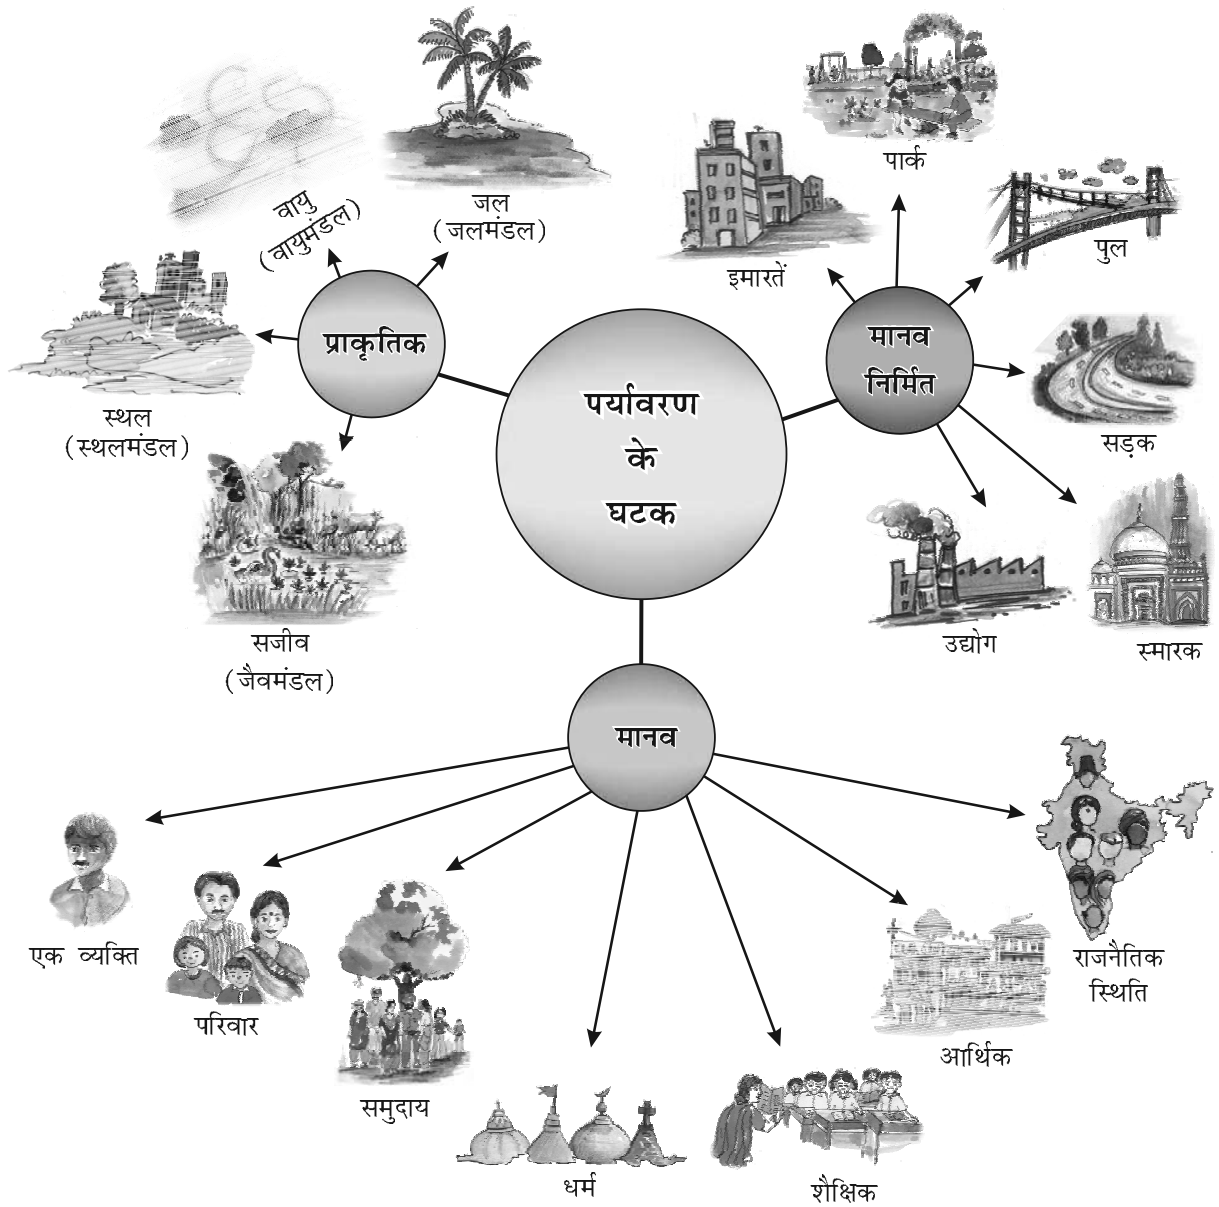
पर्यावरण के घटक

प्राकृतिक

वायु
(वायुमंडल)

जल
(जलमंडल)

स्थल
(स्थलमंडल)

सजीव
(जैवमंडल)

मानव निर्मित

इमारतें

पार्क

पुल

सड़क

उद्योग

स्मारक

मानव

एक व्यक्ति

परिवार

समुदाय

धर्म

शैक्षिक

आर्थिक

राजनैतिक स्थिति